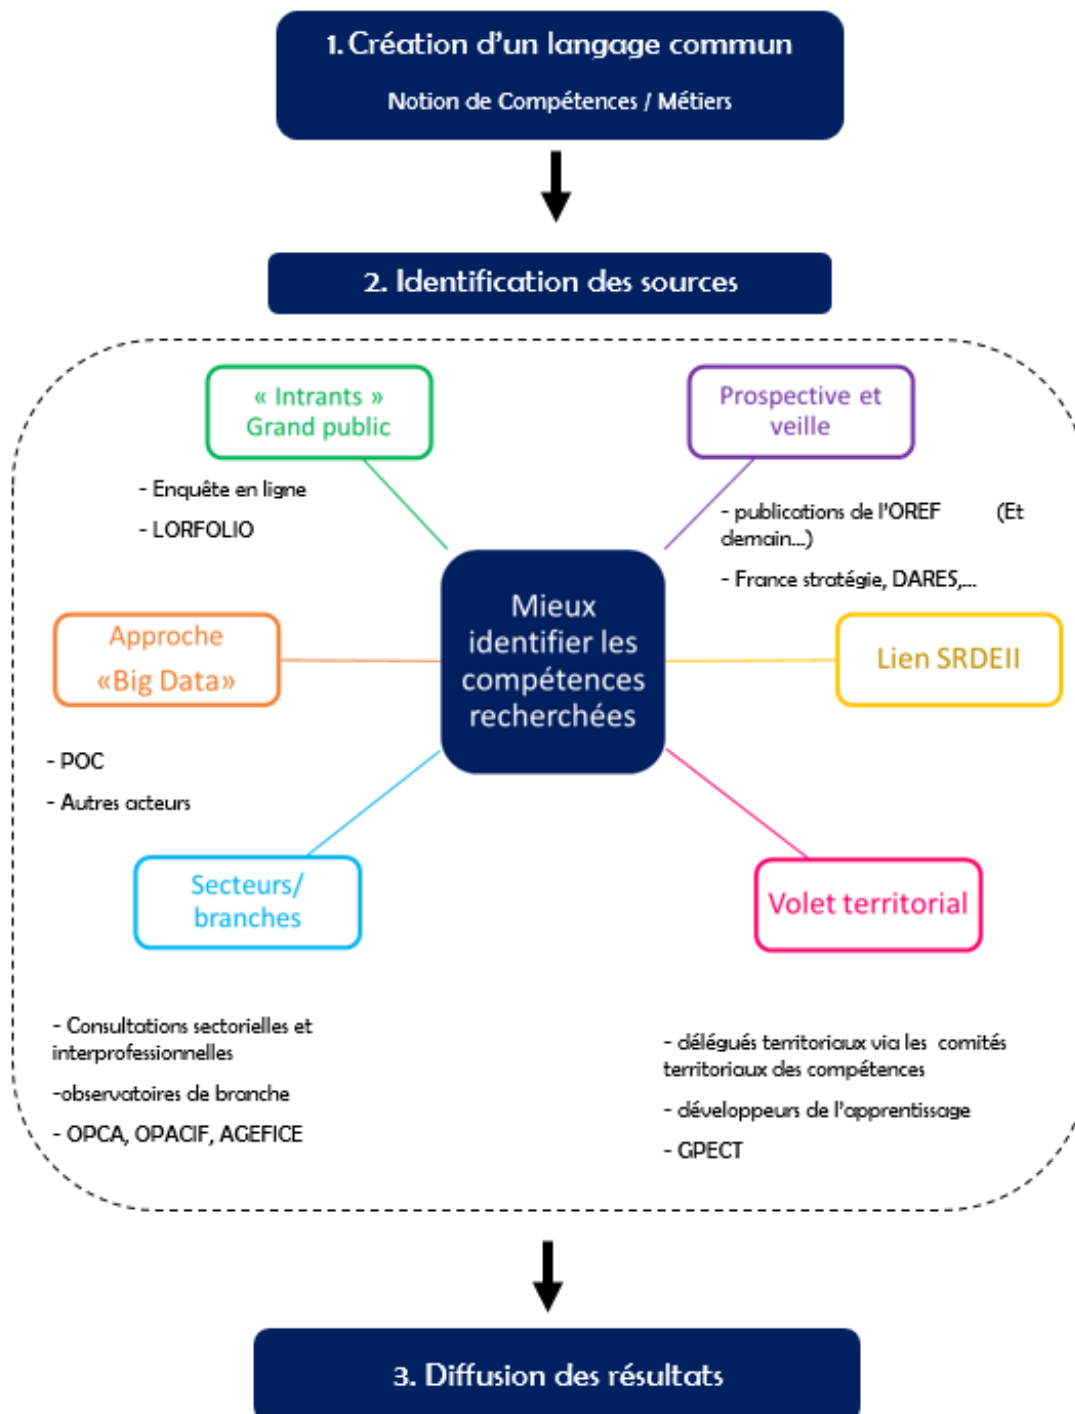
1. Création d'un langage commun

Notion de Compétences / Métiers

2. Identification des sources

« Intrants »
Grand public

- Enquête en ligne

- LORFOLIO

Prospective et veille

- publications de l'OREF (Et demain...)

- France stratégie, DARES,...

Mieux identifier les compétences recherchées

Approche «Big Data»

- POC

- Autres acteurs

Lien SRDEII

Secteurs/ branches

- Consultations sectorielles et interprofessionnelles

-observatoires de branche

- OPCA, OPACIF, AGEFICE

Volet territorial

- délégués territoriaux via les comités territoriaux des compétences

- développeurs de l'apprentissage

- GPECT

3. Diffusion des résultats